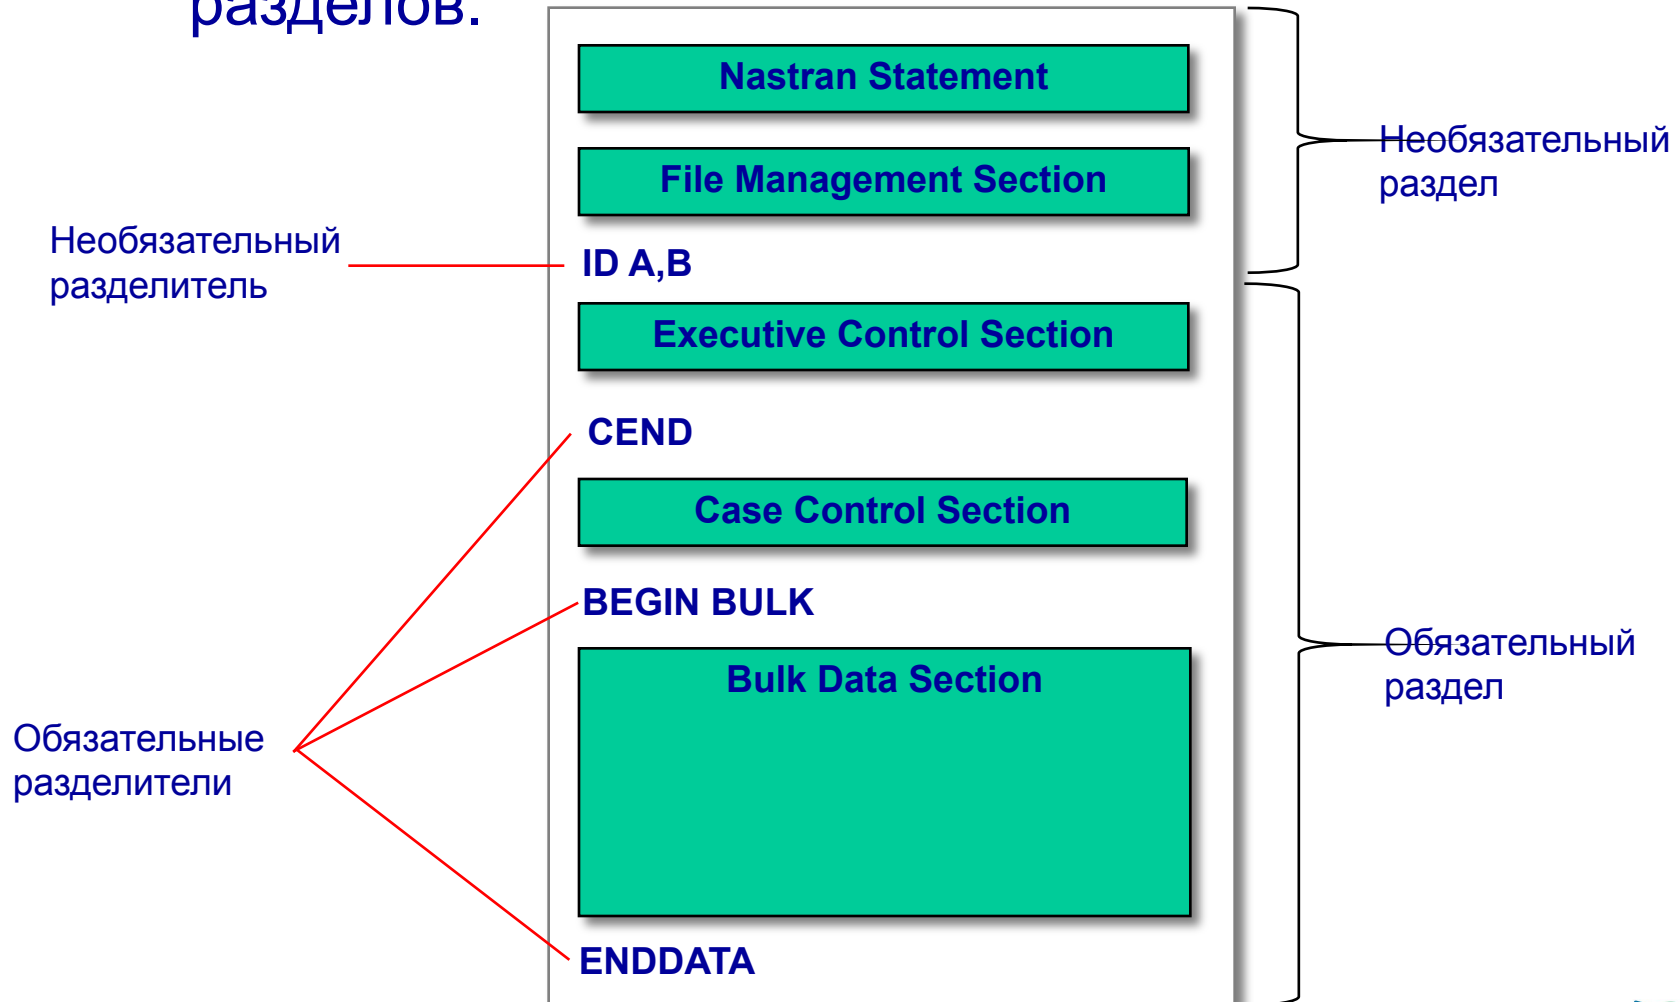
разделов:

Nastran Statement

File Management Section

Необязательный раздел

Необязательный разделитель

ID A,B

Executive Control Section

CEND

Case Control Section

BEGIN BULK

Bulk Data Section

Обязательный раздел

Обязательные разделители

ENDDATA